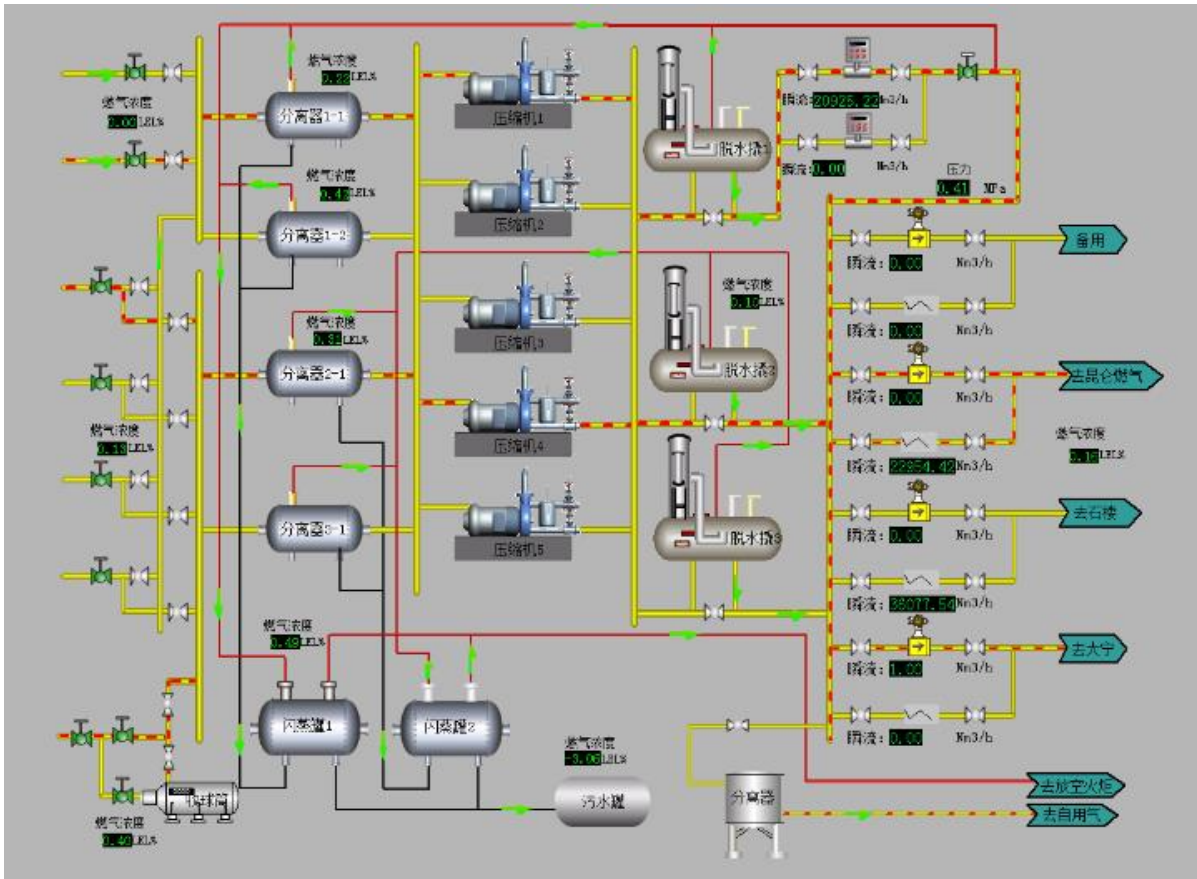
燃气浓度
0.22 LEL%

燃气浓度
0.00 LEL%

分离器1-1

压缩机1

脱水撬1

瞬流：20926.22 Nm3/h

瞬流：0.00 Nm3/h

压力
0.41 MPa

燃气浓度
0.48 LEL%

分离器1-2

压缩机2

备用

瞬流：0.00 Nm3/h

瞬流：0.00 Nm3/h

燃气浓度
0.10 LEL%

燃气浓度
0.34 LEL%

压缩机3

分离器2-1

脱水撬2

去昆仑燃气

瞬流：0.00 Nm3/h

燃气浓度
0.13 LEL%

压缩机4

燃气浓度
0.15 LEL%

瞬流：22254.42 Nm3/h

分离器3-1

压缩机5

脱水撬3

去石楼

瞬流：0.00 Nm3/h

瞬流：38077.54 Nm3/h

去大宁

瞬流：1.00 Nm3/h

燃气浓度
0.48 LEL%

闪蒸罐1

闪蒸罐2

瞬流：0.00 Nm3/h

燃气浓度
-3.06 LEL%

收球筒

污水罐

分离器

去放空火炬

去自用气

燃气浓度
0.40 LEL%